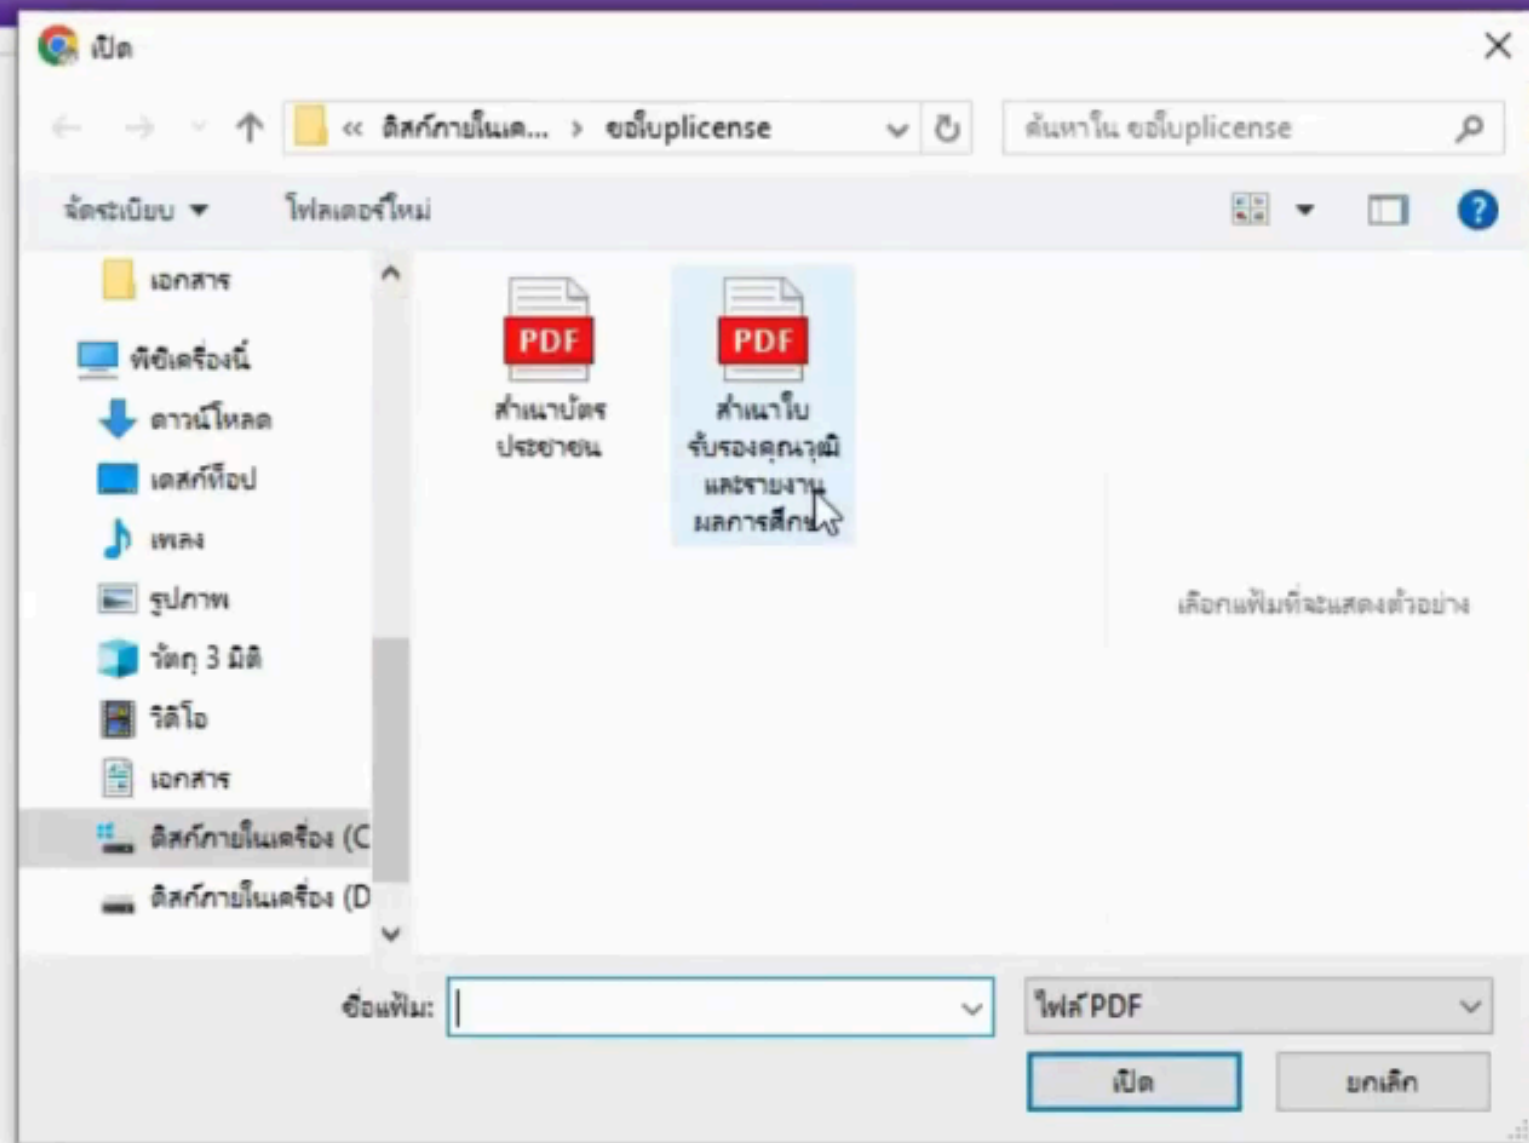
เปิด

« ดิสก์ภายในเค... › ยอัปuplicense

ค้นหาใน ยอัปuplicense

จัดระเบียบ ▼ โฟลเดอร์ใหม่

เอกสาร
พีซีเครื่องนี้
ดาวน์โหลด
เดสก์ท็อป
เพลง
รูปภาพ
วัตถุ 3 มิติ
วิดีโอ
เอกสาร
ดิสก์ภายในเครื่อง (C
ดิสก์ภายในเครื่อง (D

PDF
สำเนาบัตรประชาชน

PDF
สำเนาใบรับรองคุณวุฒิและรายงานผลการศึก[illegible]

เลือกแฟ้มที่จะแสดงตัวอย่าง

ชื่อแฟ้ม:

ไฟล์ PDF

เปิด

ยกเลิก